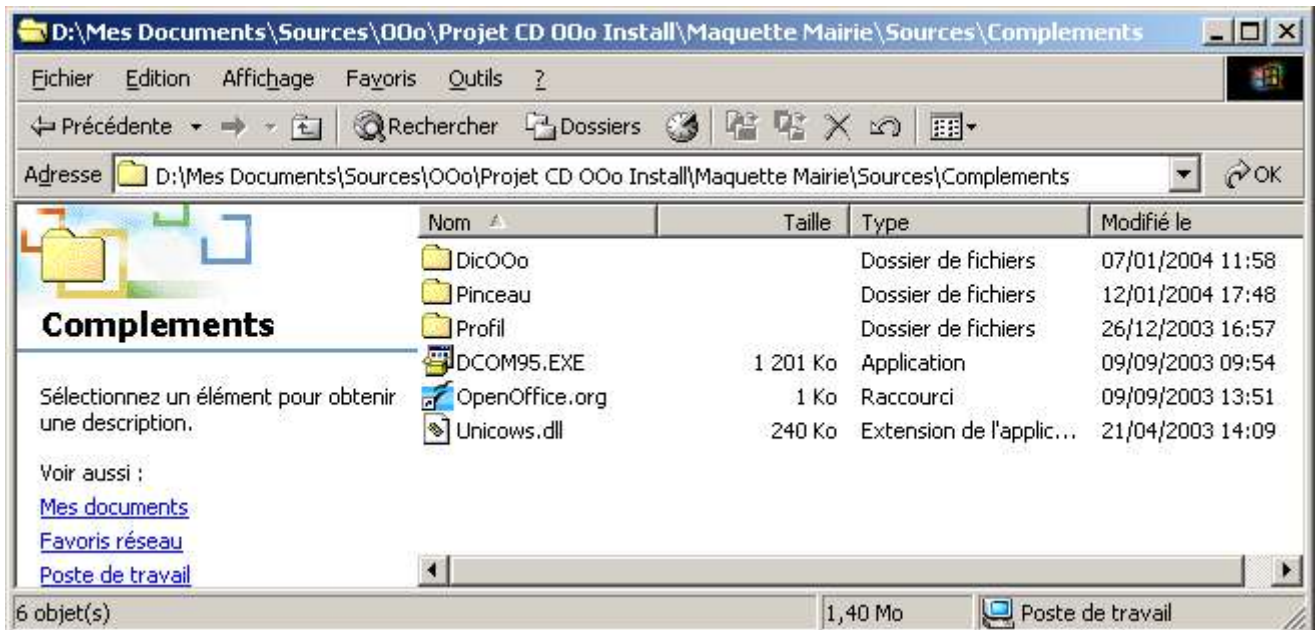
D:\Mes Documents\Sources\OOo\Projet CD OOo Install\Maquette Mairie\Sources\Complements

Fichier Edition Affichage Favoris Outils ?

Précédente Rechercher Dossiers

Adresse D:\Mes Documents\Sources\OOo\Projet CD OOo Install\Maquette Mairie\Sources\Complements OK

Complements

Sélectionnez un élément pour obtenir une description.

Voir aussi :
Mes documents
Favoris réseau
Poste de travail

| Nom | Taille | Type | Modifié le |
|---|---|---|---|
| DicOOo | | Dossier de fichiers | 07/01/2004 11:58 |
| Pinceau | | Dossier de fichiers | 12/01/2004 17:48 |
| Profil | | Dossier de fichiers | 26/12/2003 16:57 |
| DCOM95.EXE | 1 201 Ko | Application | 09/09/2003 09:54 |
| OpenOffice.org | 1 Ko | Raccourci | 09/09/2003 13:51 |
| Unicows.dll | 240 Ko | Extension de l'applic... | 21/04/2003 14:09 |

6 objet(s) 1,40 Mo Poste de travail